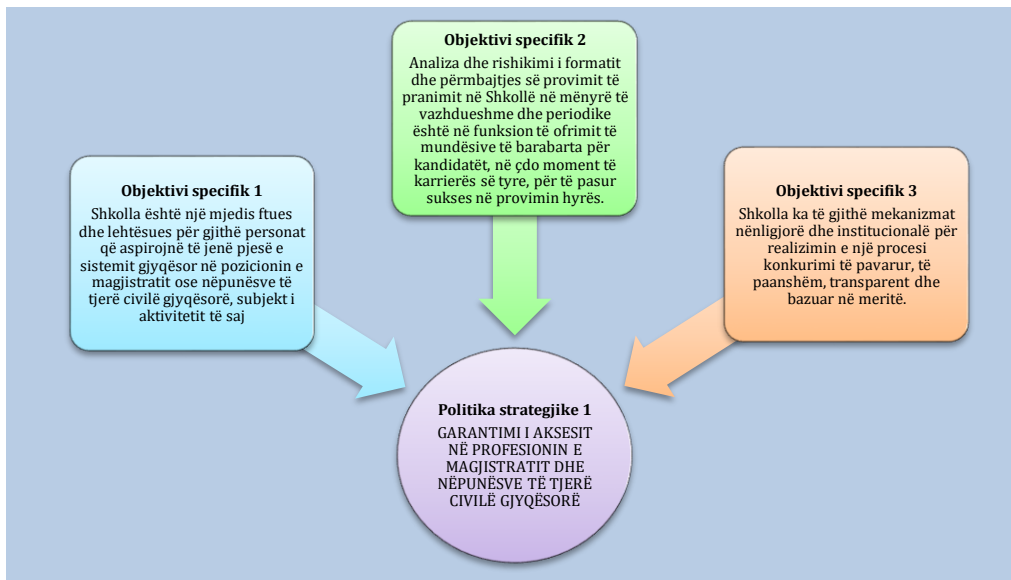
**Objektivi specifik 2**
Analiza dhe rishikimi i formatit dhe përmbajtjes së provimit të pranimit në Shkollë në mënyrë të vazhdueshme dhe periodike është në funksion të ofrimit të mundësive të barabarta për kandidatët, në çdo moment të karrierës së tyre, për të pasur sukses në provimin hyrës.

**Objektivi specifik 1**
Shkolla është një mjedis ftues dhe lehtësues për gjithë personat që aspirojnë të jenë pjesë e sistemit gjyqësor në pozicionin e magjistratit ose nëpunësve të tjerë civilë gjyqësorë, subjekt i aktivitetit të saj

**Objektivi specifik 3**
Shkolla ka të gjithë mekanizmat nënligjorë dhe institucionalë për realizimin e një procesi konkurimi të pavarur, të paanshëm, transparent dhe bazuar në meritë.

**Politika strategjike 1**
GARANTIMI I AKSESIT NË PROFESIONIN E MAGJISTRATIT DHE NËPUNËSVE TË TJERË CIVILË GJYQËSORË